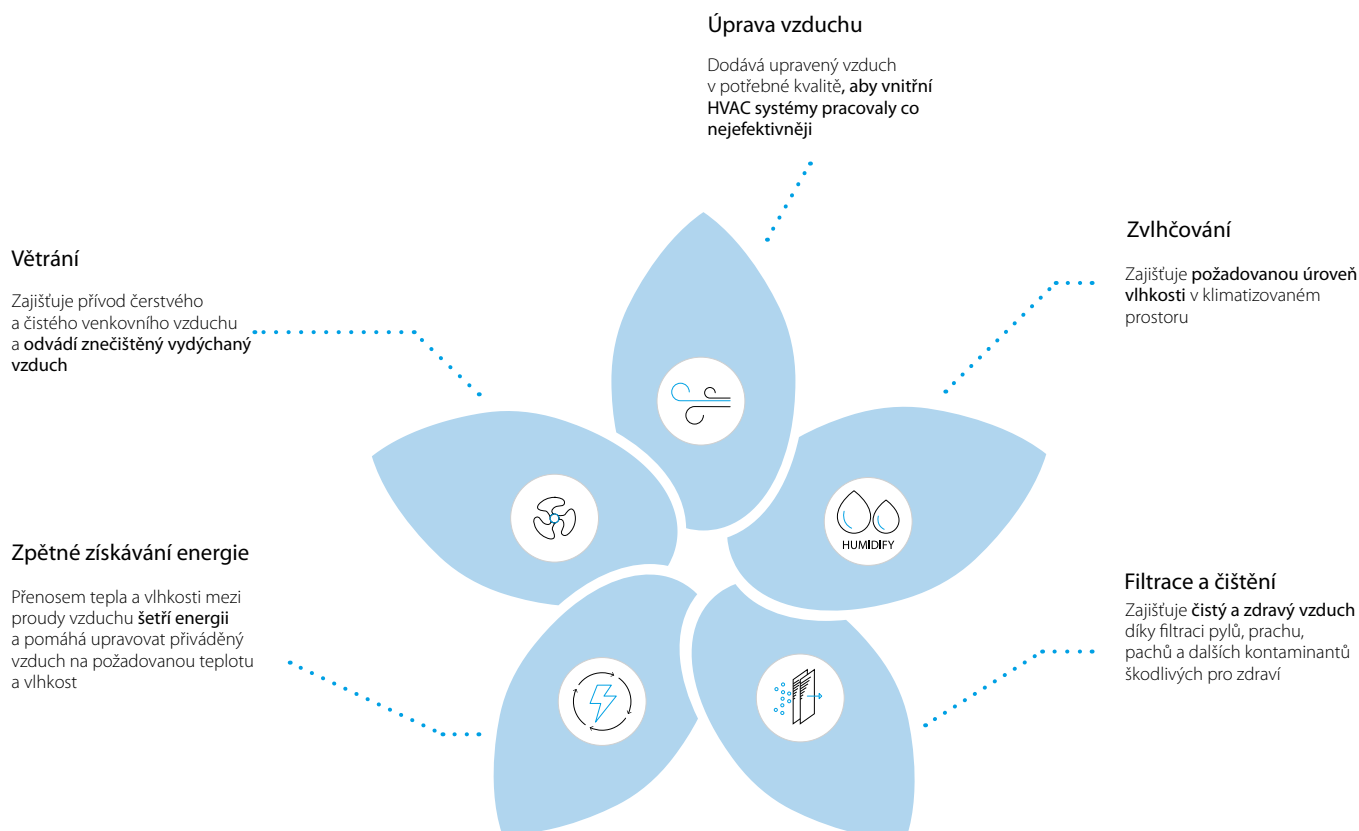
Úprava vzduchu

Dodává upravený vzduch v potřebné kvalitě, aby vnitřní HVAC systémy pracovaly co nejefektivněji

Větrání

Zajišťuje přívod čerstvého a čistého venkovního vzduchu a odvádí znečištěný vydýchaný vzduch

Zvlhčování

Zajišťuje požadovanou úroveň vlhkosti v klimatizovaném prostoru

HUMIDIFY

Zpětné získávání energie

Přenosem tepla a vlhkosti mezi proudy vzduchu šetří energii a pomáhá upravovat přiváděný vzduch na požadovanou teplotu a vlhkost

Filtrace a čištění

Zajišťuje čistý a zdravý vzduch díky filtraci pylů, prachu, pachů a dalších kontaminantů škodlivých pro zdraví